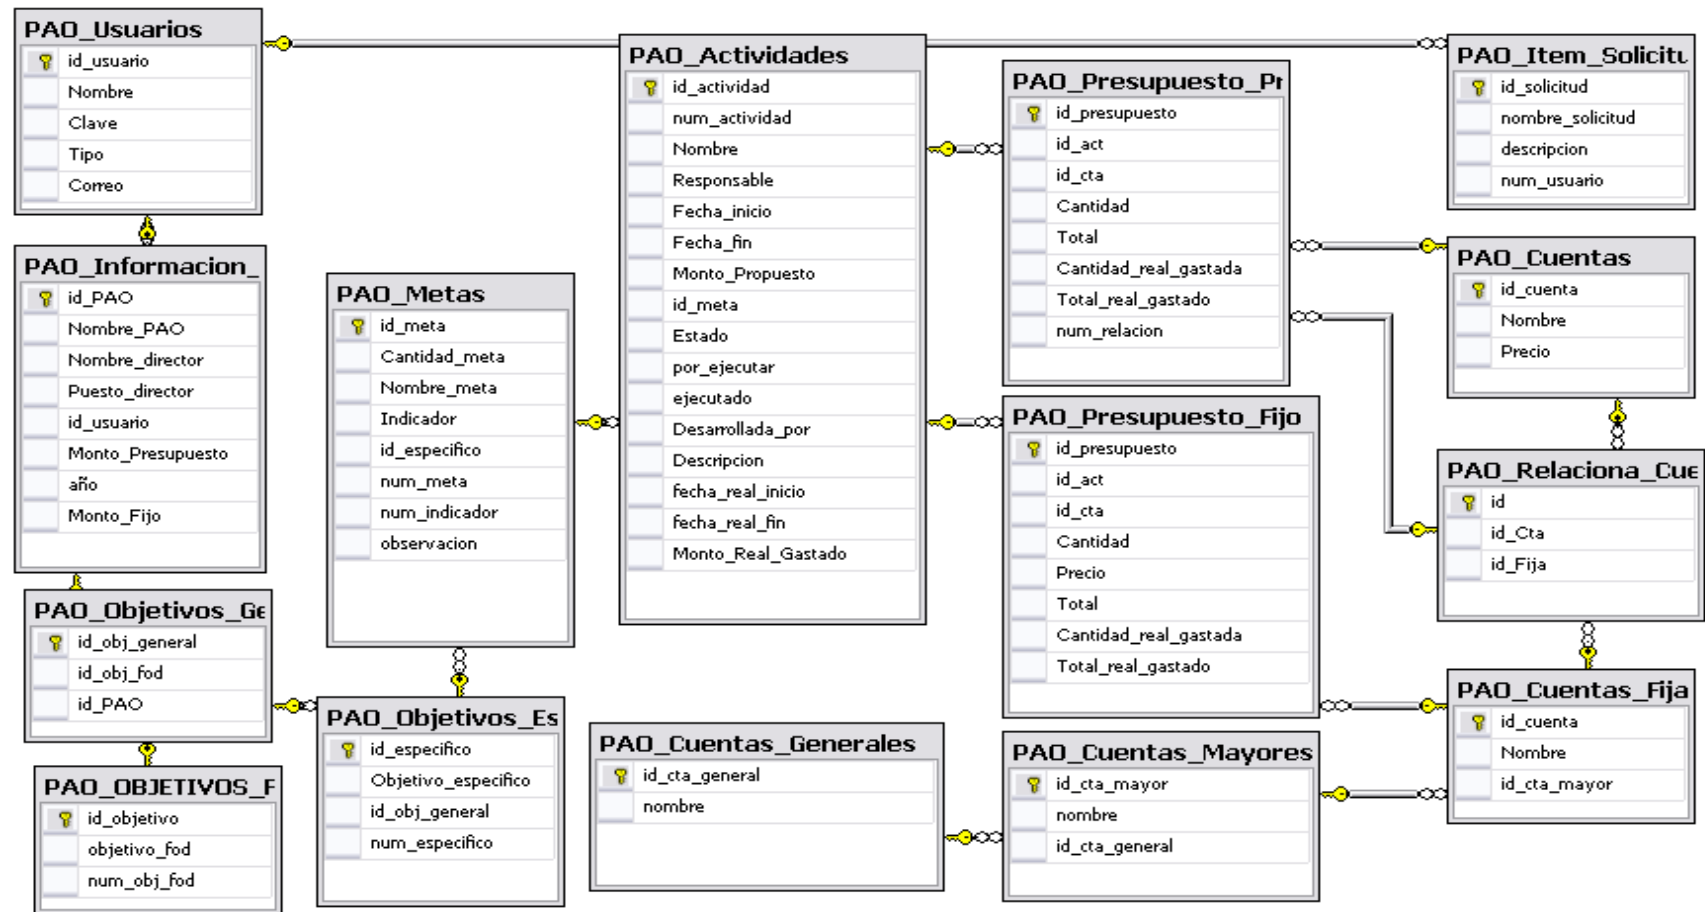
PAO_Usuarios
id_usuario
Nombre
Clave
Tipo
Correo

PAO_Informacion_
id_PAO
Nombre_PAO
Nombre_director
Puesto_director
id_usuario
Monto_Presupuesto
año
Monto_Fijo

PAO_Objetivos_Ge
id_obj_general
id_obj_fod
id_PAO

PAO_OBJETIVOS_F
id_objetivo
objetivo_fod
num_obj_fod

PAO_Metas
id_meta
Cantidad_meta
Nombre_meta
Indicador
id_especifico
num_meta
num_indicador
observacion

PAO_Objetivos_Es
id_especifico
Objetivo_especifico
id_obj_general
num_especifico

PAO_Actividades
id_actividad
num_actividad
Nombre
Responsable
Fecha_inicio
Fecha_fin
Monto_Propuesto
id_meta
Estado
por_ejecutar
ejecutado
Desarrollada_por
Descripcion
fecha_real_inicio
fecha_real_fin
Monto_Real_Gastado

PAO_Cuentas_Generales
id_cta_general
nombre

PAO_Presupuesto_Pr
id_presupuesto
id_act
id_cta
Cantidad
Total
Cantidad_real_gastada
Total_real_gastado
num_relacion

PAO_Presupuesto_Fijo
id_presupuesto
id_act
id_cta
Cantidad
Precio
Total
Cantidad_real_gastada
Total_real_gastado

PAO_Cuentas_Mayores
id_cta_mayor
nombre
id_cta_general

PAO_Item_Solicitu
id_solicitud
nombre_solicitud
descripcion
num_usuario

PAO_Cuentas
id_cuenta
Nombre
Precio

PAO_Relaciona_Cue
id
id_Cta
id_Fija

PAO_Cuentas_Fija
id_cuenta
Nombre
id_cta_mayor